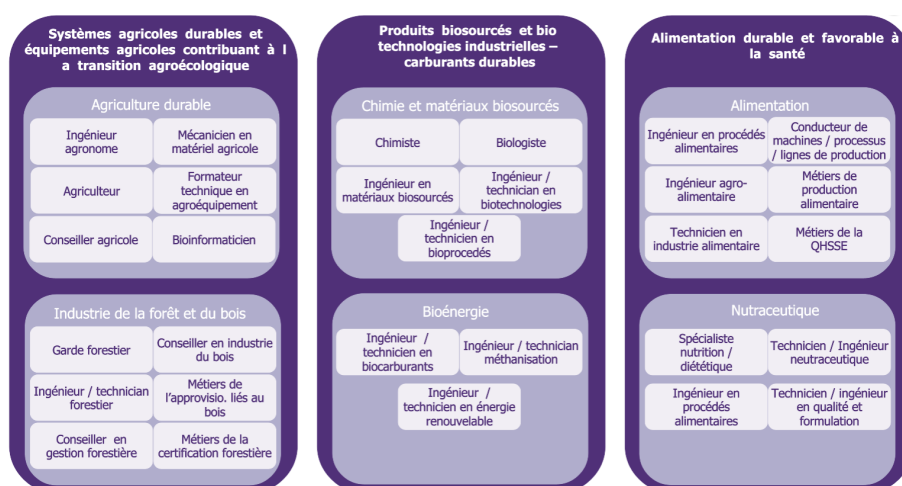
Systèmes agricoles durables et équipements agricoles contribuant à l a transition agroécologique

Agriculture durable

Ingénieur agronome

Mécanicien en matériel agricole

Agriculteur

Formateur technique en agroéquipement

Conseiller agricole

Bioinformaticien

Industrie de la forêt et du bois

Garde forestier

Conseiller en industrie du bois

Ingénieur / technician forestier

Métiers de l'approvisio. liés au bois

Conseiller en gestion forestière

Métiers de la certification forestière

Produits biosourcés et bio technologies industrielles – carburants durables

Chimie et matériaux biosourcés

Chimiste

Biologiste

Ingénieur en matériaux biosourcés

Ingénieur / technician en biotechnologies

Ingénieur / technicien en bioprocédés

Bioénergie

Ingénieur / technicien en biocarburants

Ingénieur / technician méthanisation

Ingénieur / technicien en énergie renouvelable

Alimentation durable et favorable à la santé

Alimentation

Ingénieur en procédés alimentaires

Conducteur de machines / processus / lignes de production

Ingénieur agro-alimentaire

Métiers de production alimentaire

Technicien en industrie alimentaire

Métiers de la QHSSE

Nutraceutique

Spécialiste nutrition / diététique

Technicien / Ingénieur neutraceutique

Ingénieur en procédés alimentaires

Technicien / ingénieur en qualité et formulation